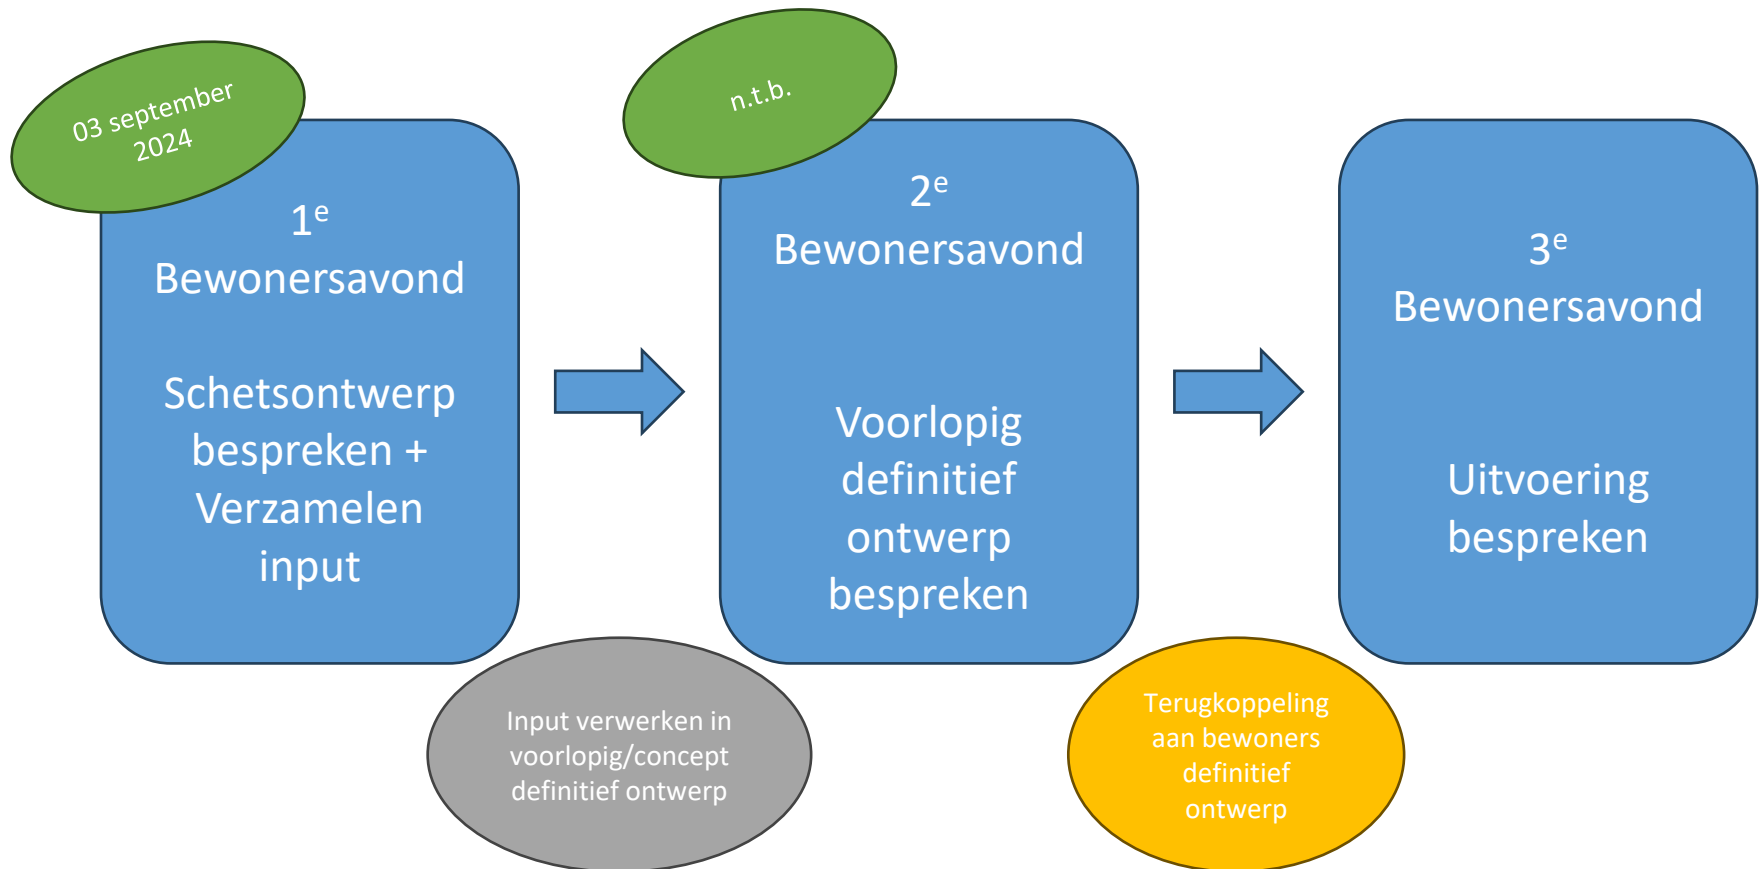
03 september 2024

1$^{e}$ Bewonersavond

Schetsontwerp bespreken + Verzamelen input

n.t.b.

2$^{e}$ Bewonersavond

Voorlopig definitief ontwerp bespreken

3$^{e}$ Bewonersavond

Uitvoering bespreken

Input verwerken in voorlopig/concept definitief ontwerp

Terugkoppeling aan bewoners definitief ontwerp